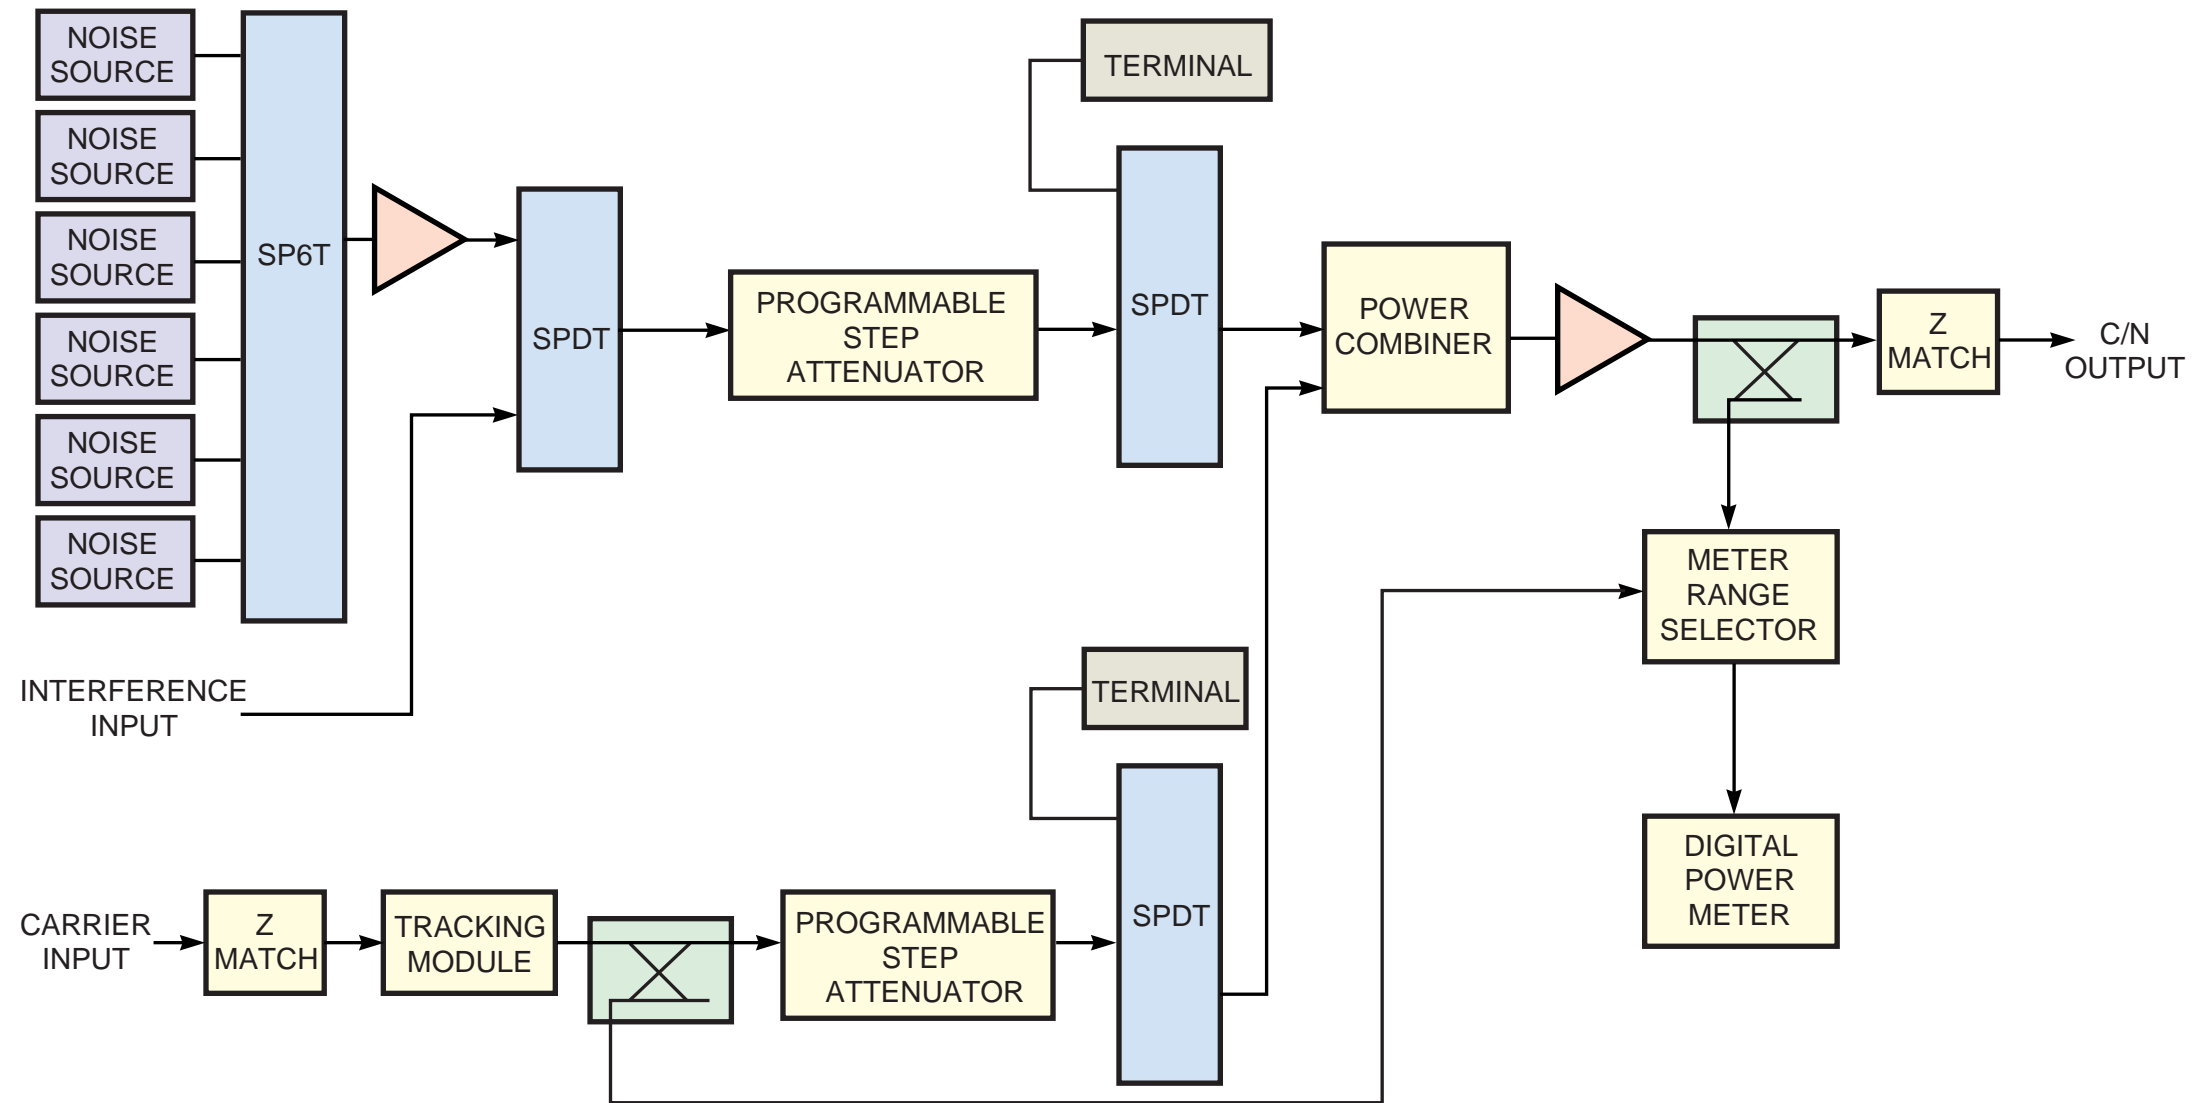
NOISE SOURCE

NOISE SOURCE

NOISE SOURCE

NOISE SOURCE

NOISE SOURCE

NOISE SOURCE

SP6T

SPDT

PROGRAMMABLE STEP ATTENUATOR

TERMINAL

SPDT

POWER COMBINER

Z MATCH

C/N OUTPUT

METER RANGE SELECTOR

DIGITAL POWER METER

INTERFERENCE INPUT

TERMINAL

SPDT

CARRIER INPUT

Z MATCH

TRACKING MODULE

PROGRAMMABLE STEP ATTENUATOR